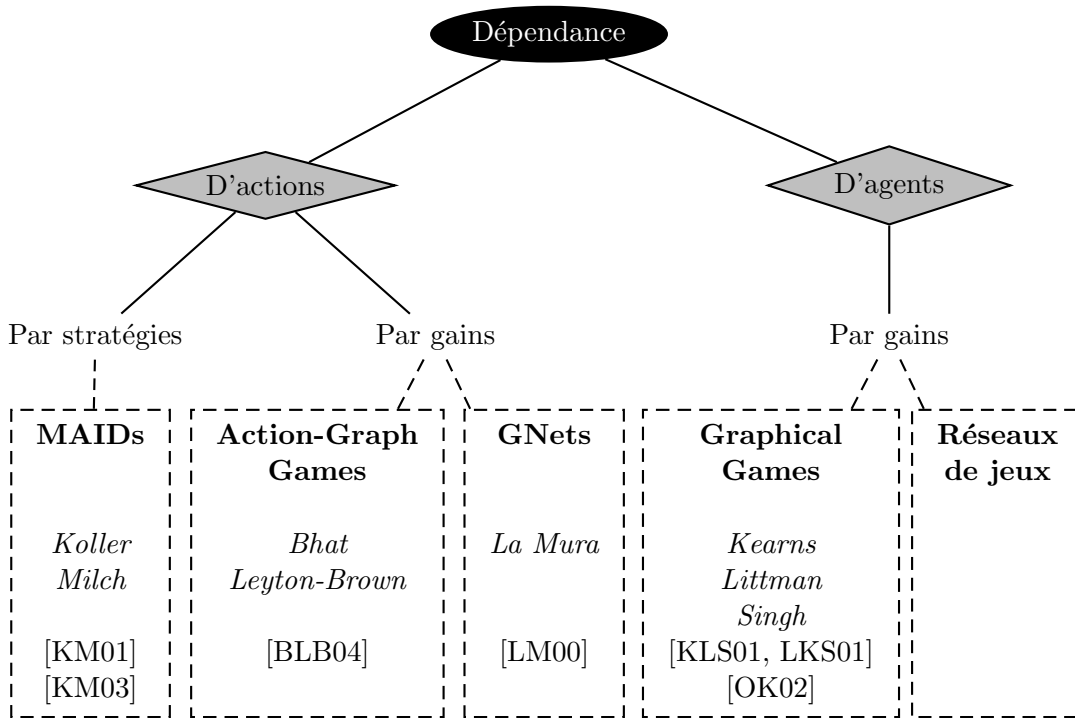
Dépendance

D'actions

D'agents

Par stratégies

Par gains

Par gains

**MAIDs**

*Koller*
*Milch*

[KM01]
[KM03]

**Action-Graph Games**

*Bhat*
*Leyton-Brown*

[BLB04]

**GNets**

*La Mura*

[LM00]

**Graphical Games**

*Kearns*
*Littman*
*Singh*
[KLS01, LKS01]
[OK02]

**Réseaux de jeux**